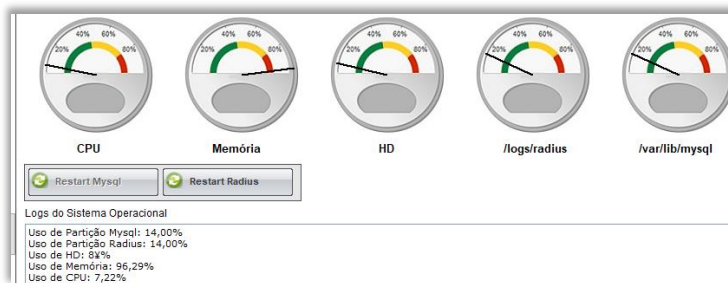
20% 40% 60% 80%

20% 40% 60% 80%

20% 40% 60% 80%

20% 40% 60% 80%

20% 40% 60% 80%

CPU

Memória

HD

/logs/radius

/var/lib/mysql

Restart Mysql

Restart Radius

Logs do Sistema Operacional

Uso de Partição Mysql: 14,00%
Uso de Partição Radius: 14,00%
Uso de HD: 8¥%
Uso de Memória: 96,29%
Uso de CPU: 7,22%